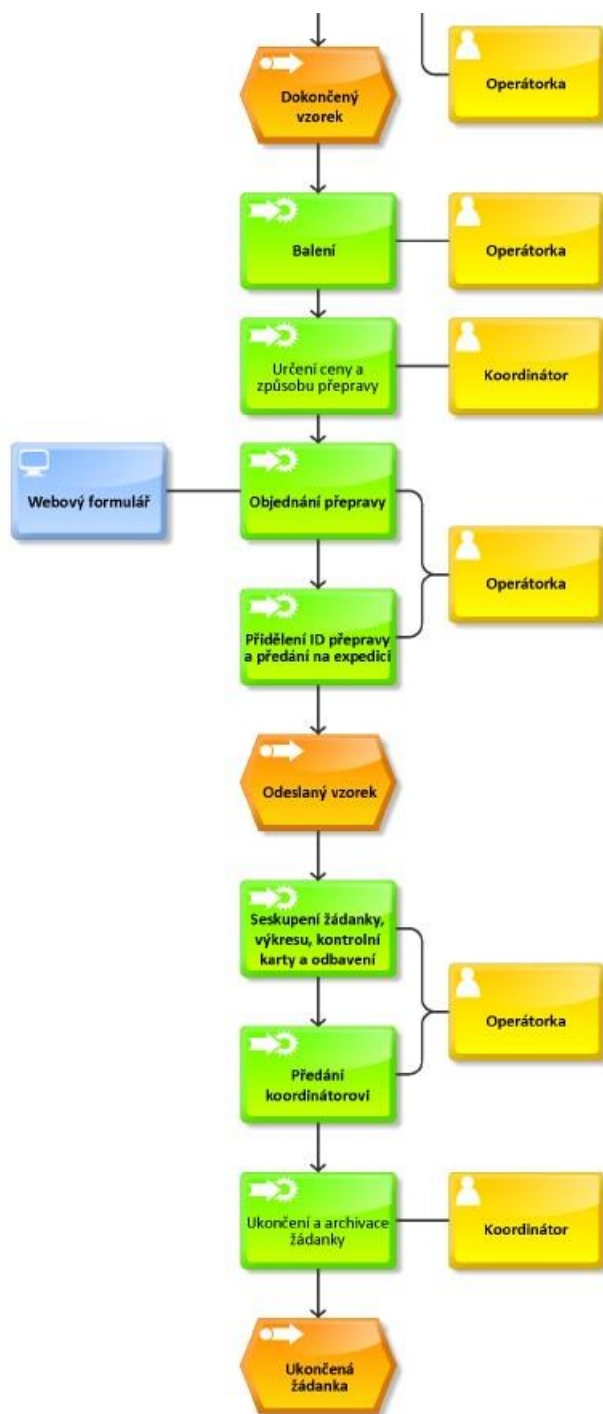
Dokončený vzorek

Operátorka

Balení

Operátorka

Určení ceny a způsobu přepravy

Koordinátor

Webový formulář

Objednání přepravy

Operátorka

Přidělení ID přepravy a předání na expedici

Odeslaný vzorek

Seskupení žádanky, výkresu, kontrolní karty a odbavení

Operátorka

Předání koordinátorovi

Ukončení a archivace žádanky

Koordinátor

Ukončená žádanka